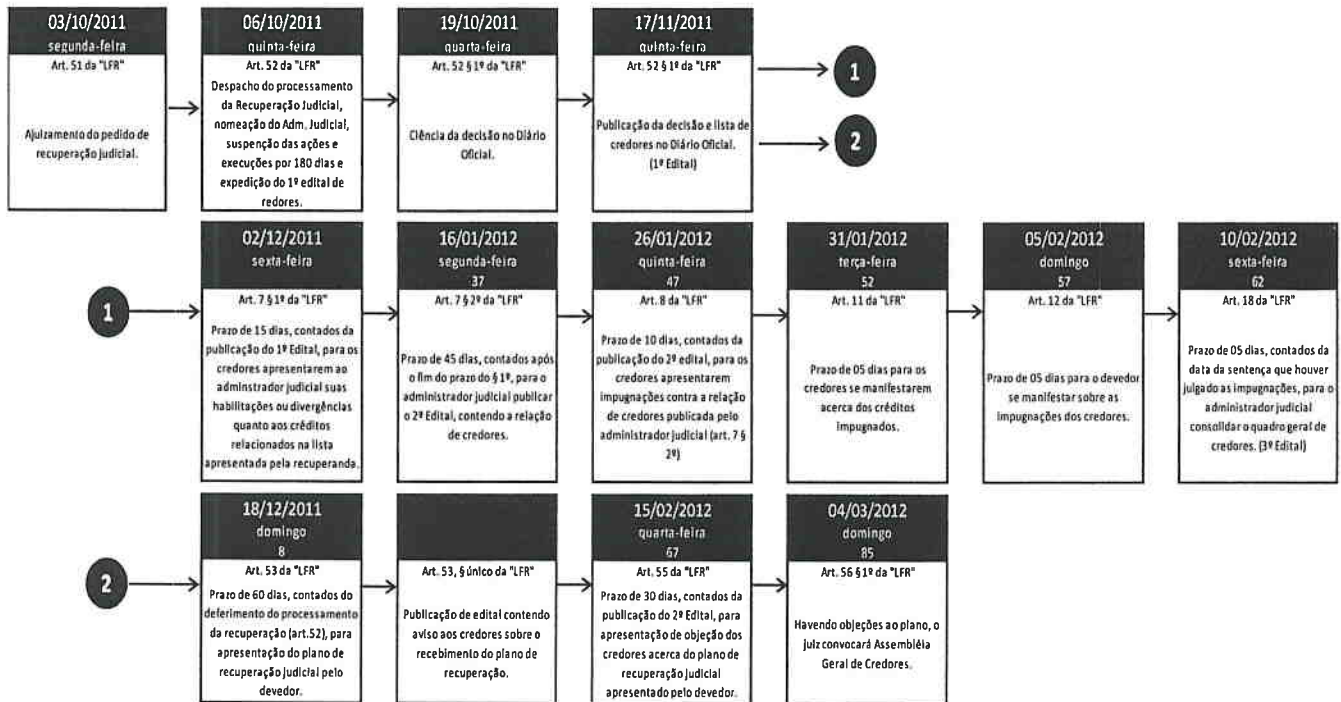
03/10/2011
segunda-feira
Art. 51 da "LFR"

Ajuizamento do pedido de recuperação judicial.

06/10/2011
quinta-feira
Art. 52 da "LFR"

Despacho do processamento da Recuperação Judicial, nomeação do Adm. Judicial, suspenção das ações e execuções por 180 dias e expedição do 1º edital de redores.

19/10/2011
quarta-feira
Art. 52 § 1º da "LFR"

Ciência da decisão no Diário Oficial.

17/11/2011
quinta-feira
Art. 52 § 1º da "LFR"

Publicação da decisão e lista de credores no Diário Oficial. (1º Edital)

1

2

1

02/12/2011
sexta-feira
Art. 7 § 1º da "LFR"

Prazo de 15 dias, contados da publicação do 1º Edital, para os credores apresentarem ao administrador judicial suas habilitações ou divergências quanto aos créditos relacionados na lista apresentada pela recuperanda.

16/01/2012
segunda-feira
37
Art. 7 § 2º da "LFR"

Prazo de 45 dias, contados após o fim do prazo do § 1º, para o administrador judicial publicar o 2º Edital, contendo a relação de credores.

26/01/2012
quinta-feira
47
Art. 8 da "LFR"

Prazo de 10 dias, contados da publicação do 2º edital, para os credores apresentarem impugnações contra a relação de credores publicada pelo administrador judicial (art. 7 § 2º)

31/01/2012
terça-feira
52
Art. 11 da "LFR"

Prazo de 05 dias para os credores se manifestarem acerca dos créditos impugnados.

05/02/2012
domingo
57
Art. 12 da "LFR"

Prazo de 05 dias para o devedor se manifestar sobre as impugnações dos credores.

10/02/2012
sexta-feira
62
Art. 18 da "LFR"

Prazo de 05 dias, contados da data da sentença que houver julgado as impugnações, para o administrador judicial consolidar o quadro geral de credores. (3º Edital)

2

18/12/2011
domingo
8
Art. 53 da "LFR"

Prazo de 60 dias, contados do deferimento do processamento da recuperação (art.52), para apresentação do plano de recuperação judicial pelo devedor.

Art. 53, § único da "LFR"

Publicação de edital contendo aviso aos credores sobre o recebimento do plano de recuperação.

15/02/2012
quarta-feira
67
Art. 55 da "LFR"

Prazo de 30 dias, contados da publicação do 2º Edital, para apresentação de objeção dos credores acerca do plano de recuperação judicial apresentado pelo devedor.

04/03/2012
domingo
85
Art. 56 § 1º da "LFR"

Havendo objeções ao plano, o juiz convocará Assembléia Geral de Credores.